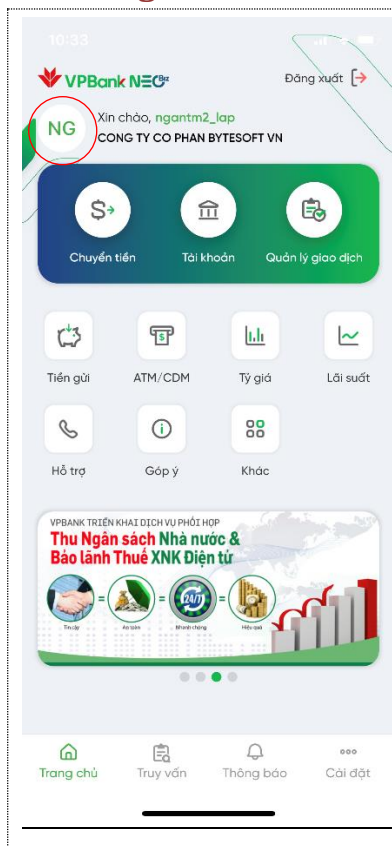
10:33

VPBank NEO Biz

Đăng xuất

NG

Xin chào, ngantm2_lap
CONG TY CO PHAN BYTESOFT VN

Chuyển tiền

Tài khoản

Quản lý giao dịch

Tiền gửi

ATM/CDM

Tỷ giá

Lãi suất

Hỗ trợ

Góp ý

Khác

VPBANK TRIỂN KHAI DỊCH VỤ PHỐI HỢP
Thu Ngân sách Nhà nước &
Bảo lãnh Thuế XNK Điện tử

Tin cậy

An toàn

24/7

Nhanh chóng

Hiệu quả

Trang chủ

Truy vấn

Thông báo

Cài đặt